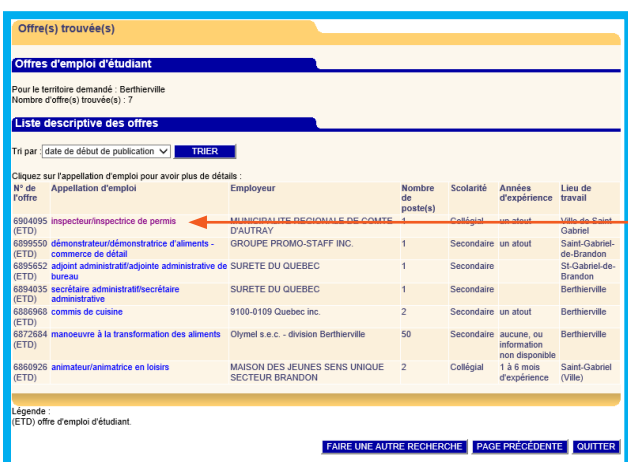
Offre(s) trouvée(s)

Offres d'emploi d'étudiant

Pour le territoire demandé : Berthierville
Nombre d'offre(s) trouvée(s) : 7

Liste descriptive des offres

Tri par : date de début de publication TRIER

Cliquez sur l'appellation d'emploi pour avoir plus de détails :

| N° de l'offre | Appellation d'emploi | Employeur | Nombre de poste(s) | Scolarité | Années d'expérience | Lieu de travail |
|---|---|---|---|---|---|---|
| 6904095 (ETD) | inspecteur/inspectrice de permis | MUNICIPALITE REGIONALE DE COMTE D'AUTRAY | 1 | Collégial | un atout | Ville de Saint-Gabriel |
| 6899550 (ETD) | démonstrateur/démonstratrice d'aliments - commerce de détail | GROUPE PROMO-STAFF INC. | 1 | Secondaire | un atout | Saint-Gabriel-de-Brandon |
| 6895652 (ETD) | adjoint administratif/adjointe administrative de bureau | SURETE DU QUEBEC | 1 | Secondaire | | St-Gabriel-de-Brandon |
| 6894035 (ETD) | secrétaire administratif/secrétaire administrative | SURETE DU QUEBEC | 1 | Secondaire | | Berthierville |
| 6886968 (ETD) | commis de cuisine | 9100-0109 Quebec inc. | 2 | Secondaire | un atout | Berthierville |
| 6872684 (ETD) | manoeuvre à la transformation des aliments | Olymel s.e.c. - division Berthierville | 50 | Secondaire | aucune, ou information non disponible | Berthierville |
| 6860926 (ETD) | animateur/animatrice en loisirs | MAISON DES JEUNES SENS UNIQUE SECTEUR BRANDON | 2 | Collégial | 1 à 6 mois d'expérience | Saint-Gabriel (Ville) |

Légende :
(ETD) offre d'emploi d'étudiant.

FAIRE UNE AUTRE RECHERCHE PAGE PRÉCÉDENTE QUITTER